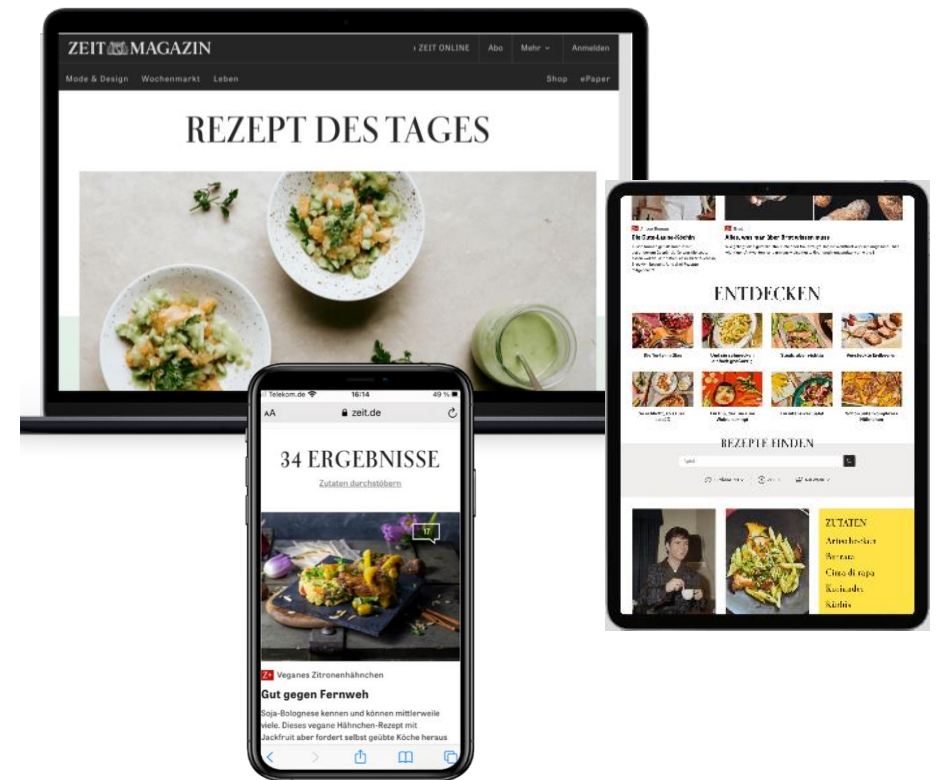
ZEIT MAGAZIN

› ZEIT ONLINE Abo Mehr Anmelden

Mode & Design Wochenmarkt Leben Shop ePaper

REZEPT DES TAGES

Telekom.de 16:14 49 %

AA zeit.de

34 ERGEBNISSE

Zutaten durchstöbern

17

Z+ Veganes Zitronenhähnchen

Gut gegen Fernweh

Soja-Bolognese kennen und können mittlerweile viele. Dieses vegane Hähnchen-Rezept mit Jackfruit aber fordert selbst geübte Köche heraus

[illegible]

Alles, was man über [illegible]

ENTDECKEN

REZEPTE FINDEN

ZUTATEN

Artischocken

Bananen

Cime di rapa

Koriander

Kürbis